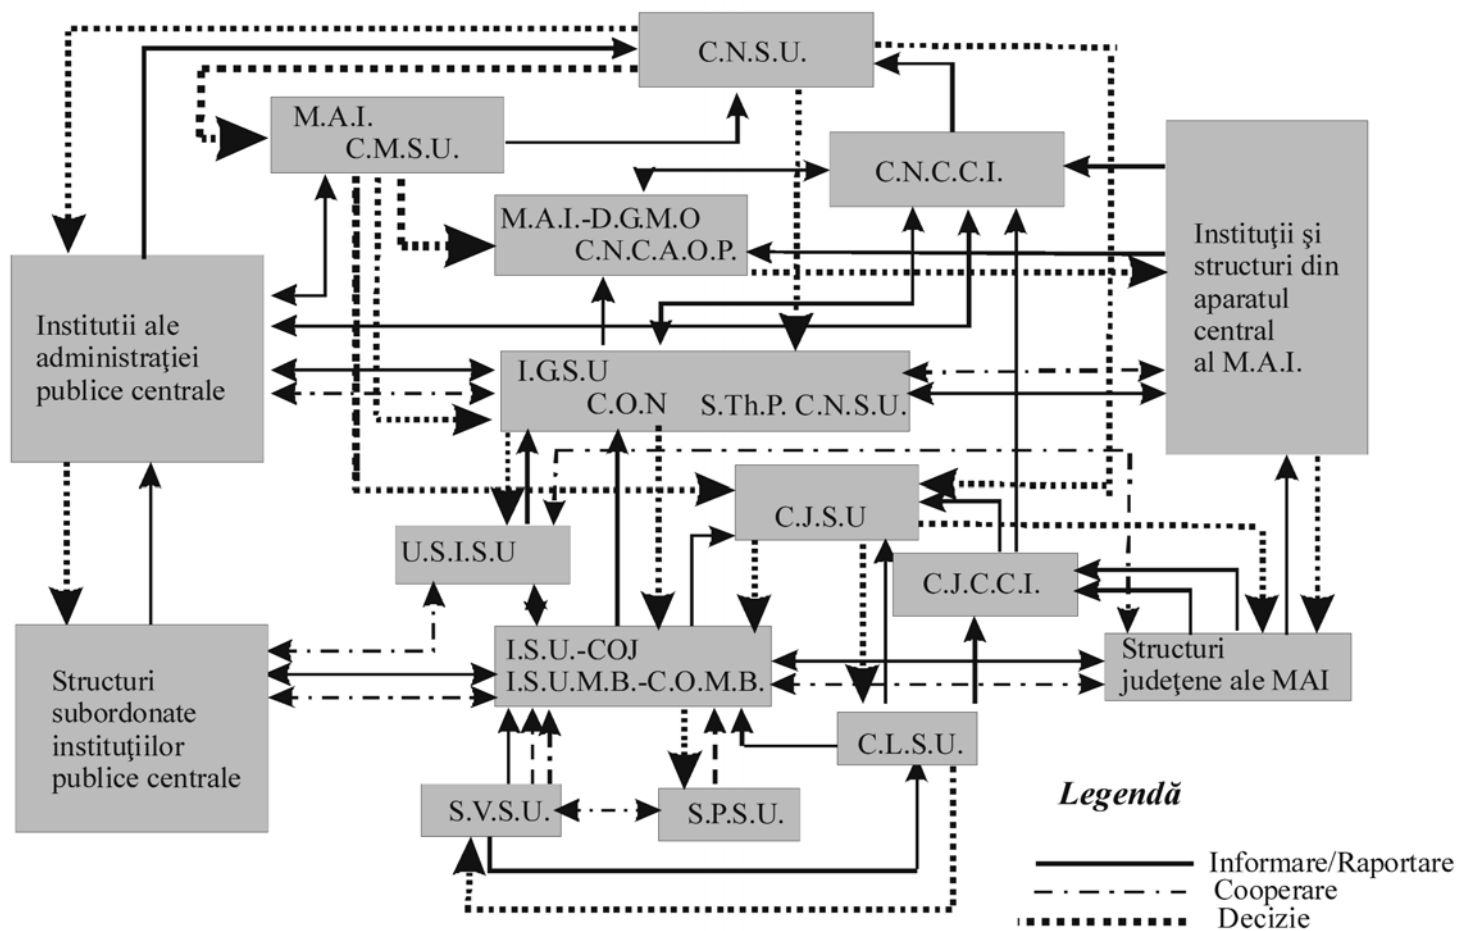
C.N.S.U.

M.A.I.
C.M.S.U.

C.N.C.C.I.

M.A.I.-D.G.M.O
C.N.C.A.O.P.

Instituţii şi structuri din aparatul central al M.A.I.

Institutii ale administraţiei publice centrale

I.G.S.U
C.O.N
S.Th.P. C.N.S.U.

C.J.S.U

U.S.I.S.U

C.J.C.C.I.

Structuri subordonate instituţiilor publice centrale

I.S.U.-COJ
I.S.U.M.B.-C.O.M.B.

Structuri judeţene ale MAI

C.L.S.U.

S.V.S.U.

S.P.S.U.

Legendă
Informare/Raportare
Cooperare
Decizie